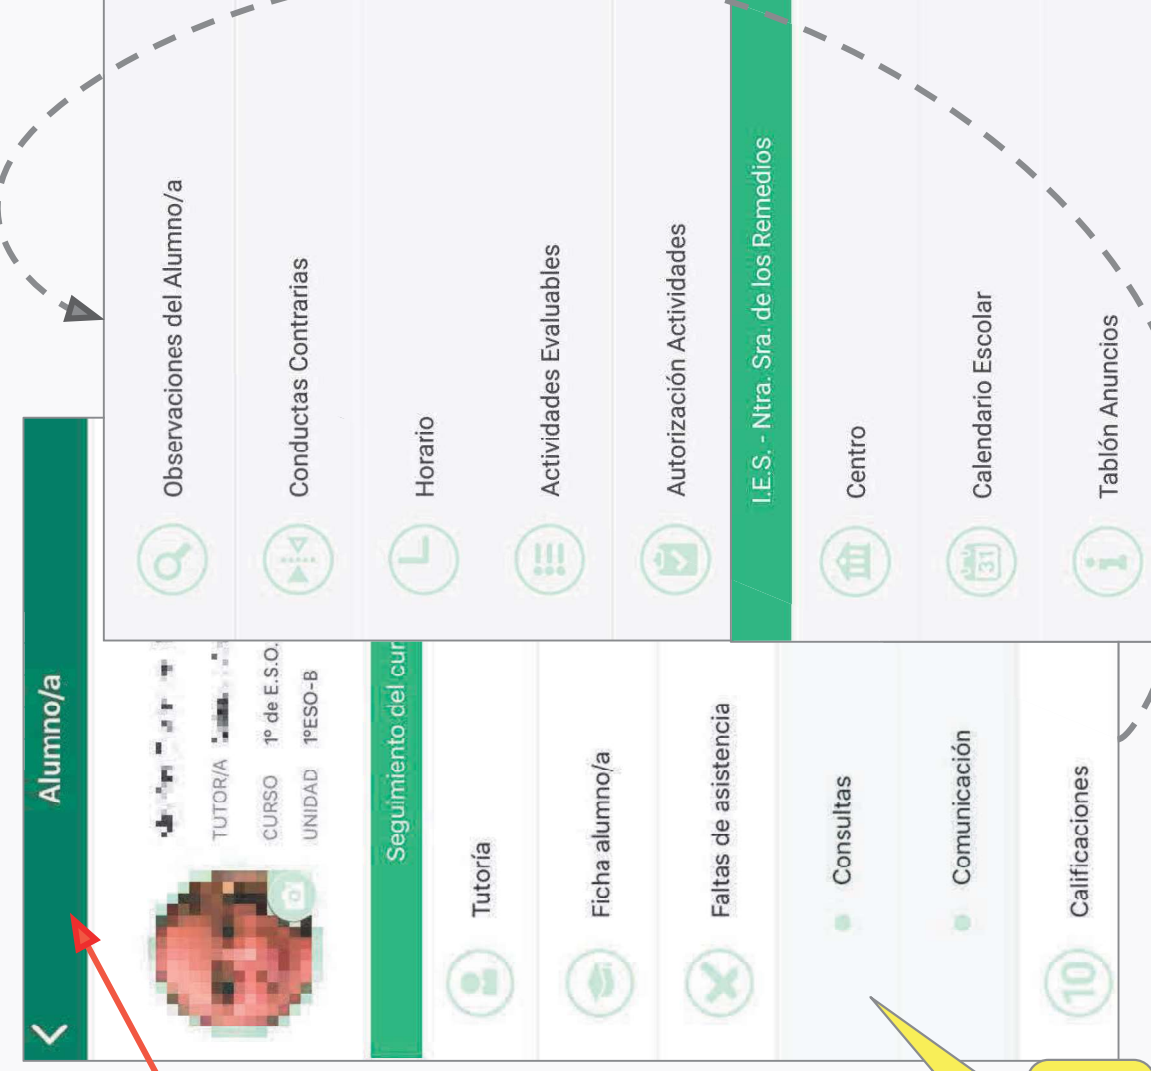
Observaciones del Alumno/a

Conductas Contrarias

Horario

Actividades Evaluables

Autorización Actividades

I.E.S. - Ntra. Sra. de los Remedios

Centro

Calendario Escolar

31

Tablón Anuncios

Alumno/a

TUTOR/A

CURSO 1º de E.S.O.

UNIDAD 1ºESO-B

Seguimiento del cur

Tutoría

Ficha alumno/a

Faltas de asistencia

Consultas

Comunicación

Calificaciones

10